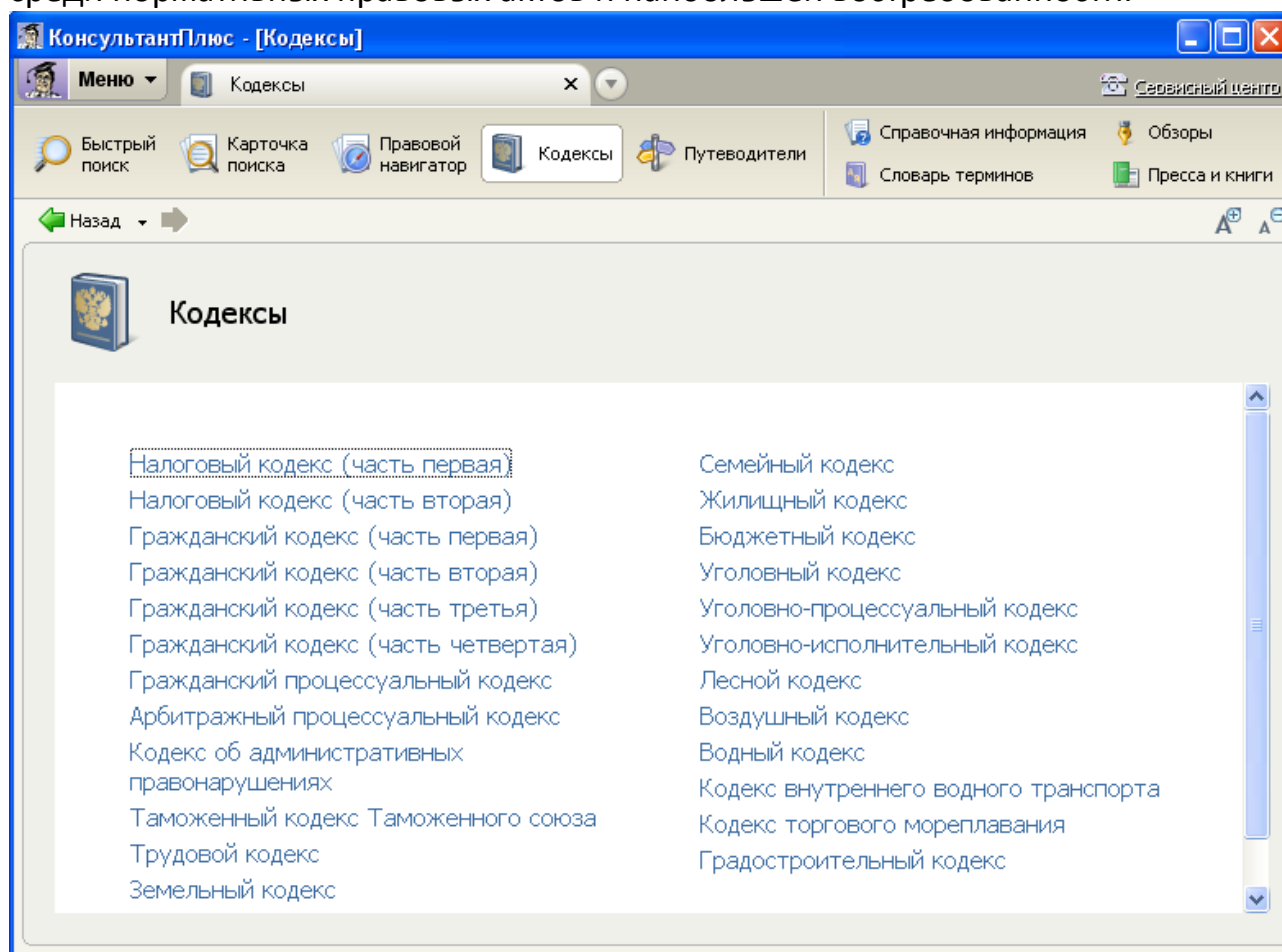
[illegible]

КонсультантПлюс - [Кодексы]

Меню Кодексы Сервисный центр

Быстрый поиск Карточка поиска Правовой навигатор Кодексы Путеводители Справочная информация Словарь терминов Обзоры Пресса и книги

Назад

Кодексы

Налоговый кодекс (часть первая)
Налоговый кодекс (часть вторая)
Гражданский кодекс (часть первая)
Гражданский кодекс (часть вторая)
Гражданский кодекс (часть третья)
Гражданский кодекс (часть четвертая)
Гражданский процессуальный кодекс
Арбитражный процессуальный кодекс
Кодекс об административных правонарушениях
Таможенный кодекс Таможенного союза
Трудовой кодекс
Земельный кодекс

Семейный кодекс
Жилищный кодекс
Бюджетный кодекс
Уголовный кодекс
Уголовно-процессуальный кодекс
Уголовно-исполнительный кодекс
Лесной кодекс
Воздушный кодекс
Водный кодекс
Кодекс внутреннего водного транспорта
Кодекс торгового мореплавания
Градостроительный кодекс